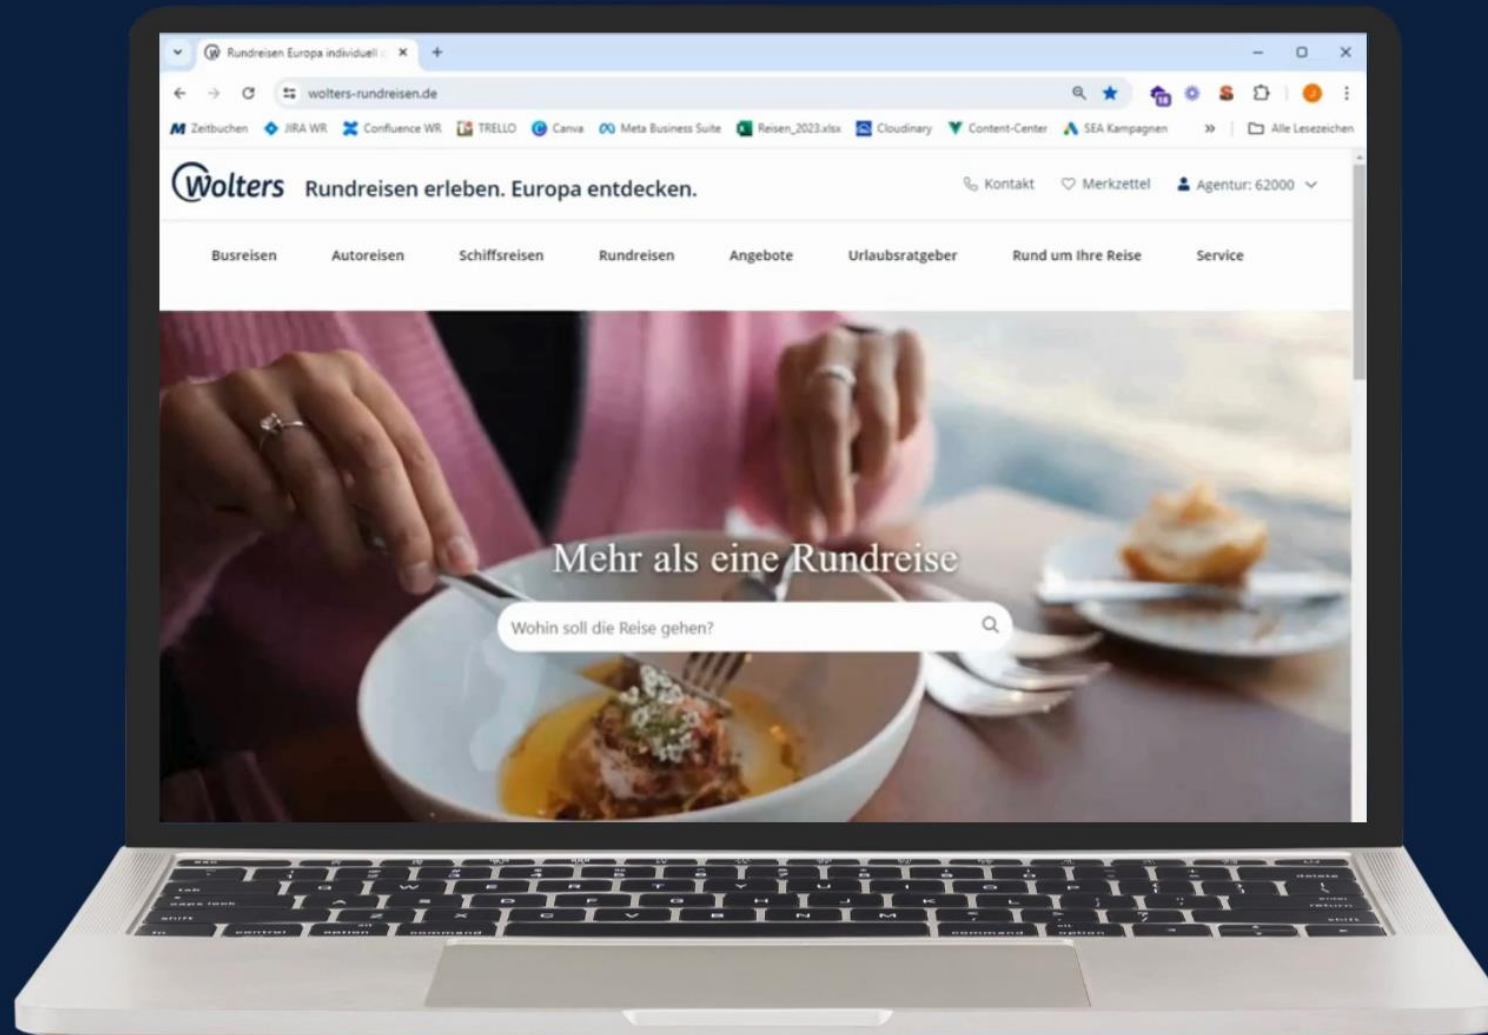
Rundreisen Europa individuell

wolters-rundreisen.de

Zeitbuchen JIRA WR Confluence WR TRELLO Canva Meta Business Suite Reisen_2023.xlsx Cloudinary Content-Center SEA Kampagnen » Alle Lesezeichen

Wolters Rundreisen erleben. Europa entdecken.

Kontakt Merkzettel Agentur: 62000

Busreisen Autoreisen Schiffsreisen Rundreisen Angebote Urlaubsratgeber Rund um Ihre Reise Service

Mehr als eine Rundreise

Wohin soll die Reise gehen?